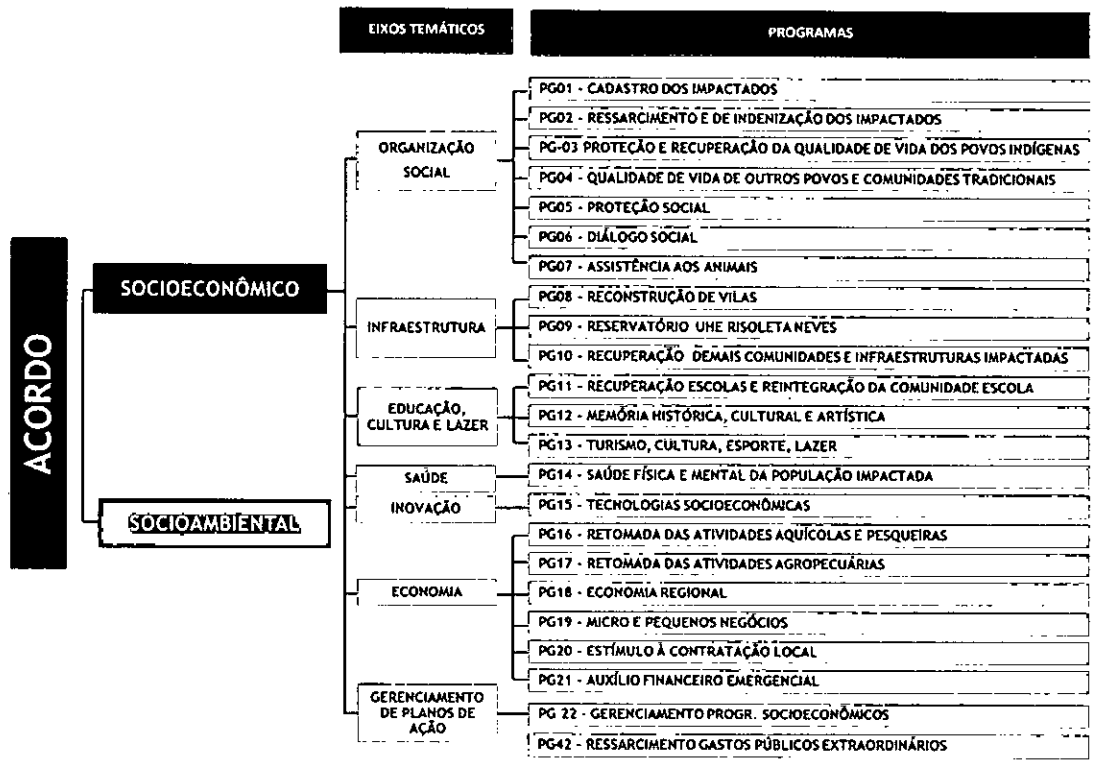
EIXOS TEMÁTICOS

PROGRAMAS

ACORDO

SOCIOECONÔMICO

SOCIOAMBIENTAL

ORGANIZAÇÃO SOCIAL

PG01 - CADASTRO DOS IMPACTADOS
PG02 - RESSARCIMENTO E DE INDENIZAÇÃO DOS IMPACTADOS
PG-03 PROTEÇÃO E RECUPERAÇÃO DA QUALIDADE DE VIDA DOS POVOS INDÍGENAS
PG04 - QUALIDADE DE VIDA DE OUTROS POVOS E COMUNIDADES TRADICIONAIS
PG05 - PROTEÇÃO SOCIAL
PG06 - DIÁLOGO SOCIAL
PG07 - ASSISTÊNCIA AOS ANIMAIS

INFRAESTRUTURA

PG08 - RECONSTRUÇÃO DE VILAS
PG09 - RESERVATÓRIO UHE RISOLETA NEVES
PG10 - RECUPERAÇÃO DEMAIS COMUNIDADES E INFRAESTRUTURAS IMPACTADAS

EDUCAÇÃO, CULTURA E LAZER

PG11 - RECUPERAÇÃO ESCOLAS E REINTEGRAÇÃO DA COMUNIDADE ESCOLA
PG12 - MEMÓRIA HISTÓRICA, CULTURAL E ARTÍSTICA
PG13 - TURISMO, CULTURA, ESPORTE, LAZER

SAÚDE

PG14 - SAÚDE FÍSICA E MENTAL DA POPULAÇÃO IMPACTADA

INOVAÇÃO

PG15 - TECNOLOGIAS SOCIOECONÔMICAS

ECONOMIA

PG16 - RETOMADA DAS ATIVIDADES AQUÍCOLAS E PESQUEIRAS
PG17 - RETOMADA DAS ATIVIDADES AGROPECUÁRIAS
PG18 - ECONOMIA REGIONAL
PG19 - MICRO E PEQUENOS NEGÓCIOS
PG20 - ESTÍMULO À CONTRATAÇÃO LOCAL
PG21 - AUXÍLIO FINANCEIRO EMERGENCIAL

GERENCIAMENTO DE PLANOS DE AÇÃO

PG 22 - GERENCIAMENTO PROGR. SOCIOECONÔMICOS
PG42 - RESSARCIMENTO GASTOS PÚBLICOS EXTRAORDINÁRIOS